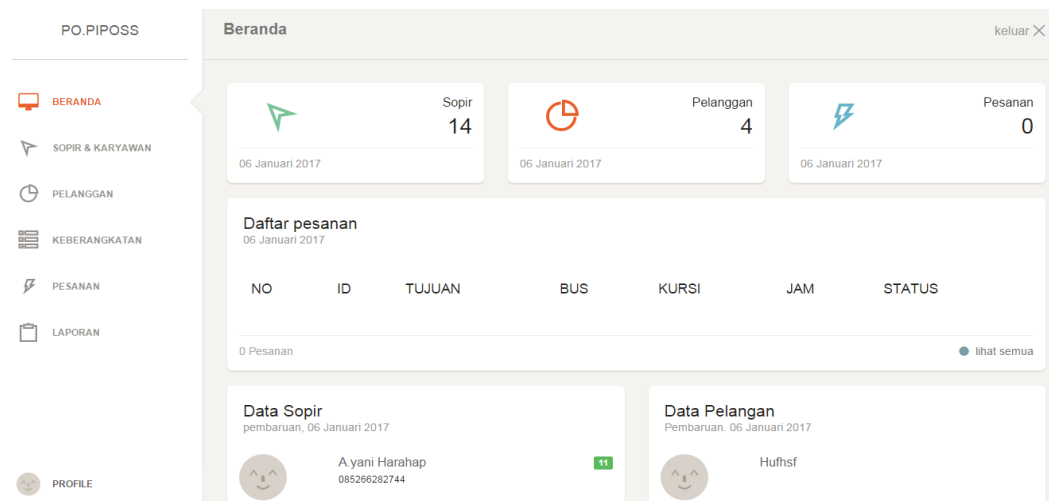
PO.PIPOSS

BERANDA
SOPIR & KARYAWAN
PELANGGAN
KEBERANGKATAN
PESANAN
LAPORAN

PROFILE

Beranda

keluar ×

Sopir
14
06 Januari 2017

Pelanggan
4
06 Januari 2017

Pesanan
0
06 Januari 2017

Daftar pesanan
06 Januari 2017

| NO | ID | TUJUAN | BUS | KURSI | JAM | STATUS |
|---|---|---|---|---|---|---|

0 Pesanan

lihat semua

Data Sopir
pembaruan, 06 Januari 2017

A.yani Harahap
085266282744
11

Data Pelangan
Pembaruan. 06 Januari 2017

Hufhsf